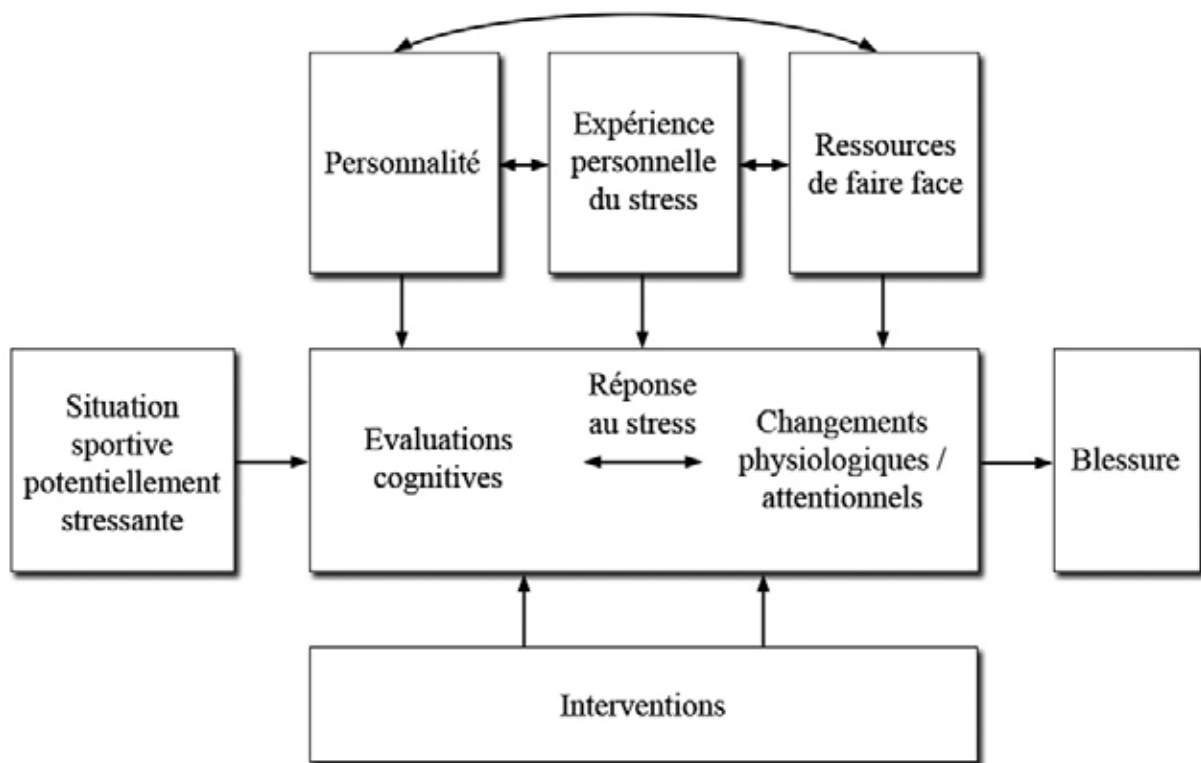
Personnalité

Expérience personnelle du stress

Ressources de faire face

Situation sportive potentiellement stressante

Réponse au stress

Evaluations cognitives

Changements physiologiques / attentionnels

Blessure

Interventions